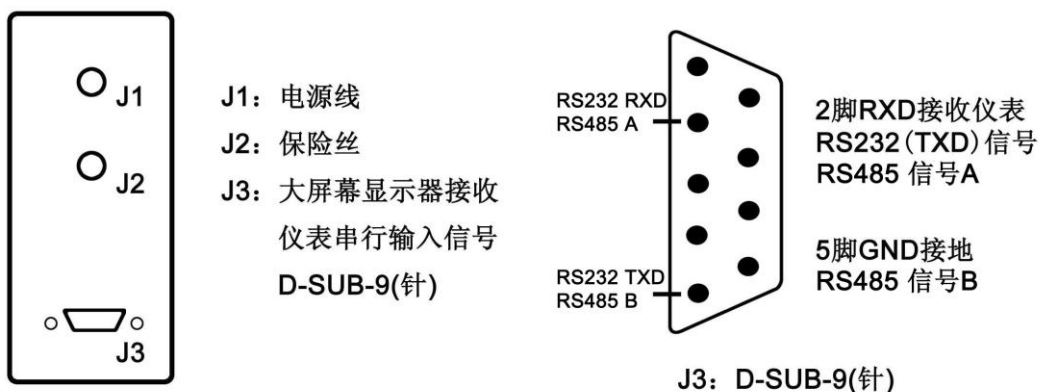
J1

J2

J3

J1：电源线

J2：保险丝

J3：大屏幕显示器接收仪表串行输入信号 D-SUB-9(针)

RS232 RXD
RS485 A

RS232 TXD
RS485 B

2脚RXD接收仪表
RS232(TXD)信号
RS485 信号A

5脚GND接地
RS485 信号B

J3：D-SUB-9(针)